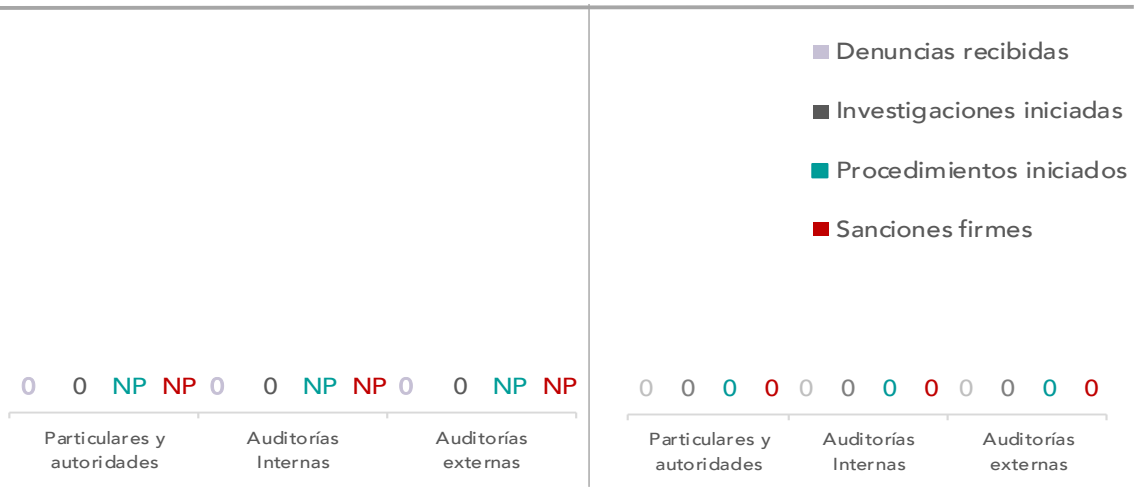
0 0 NP NP 0 0 NP NP 0 0 NP NP

Particulares y autoridades

Auditorías Internas

Auditorías externas

Denuncias recibidas

Investigaciones iniciadas

Procedimientos iniciados

Sanciones firmes

0 0 0 0 0 0 0 0 0 0 0 0

Particulares y autoridades

Auditorías Internas

Auditorías externas